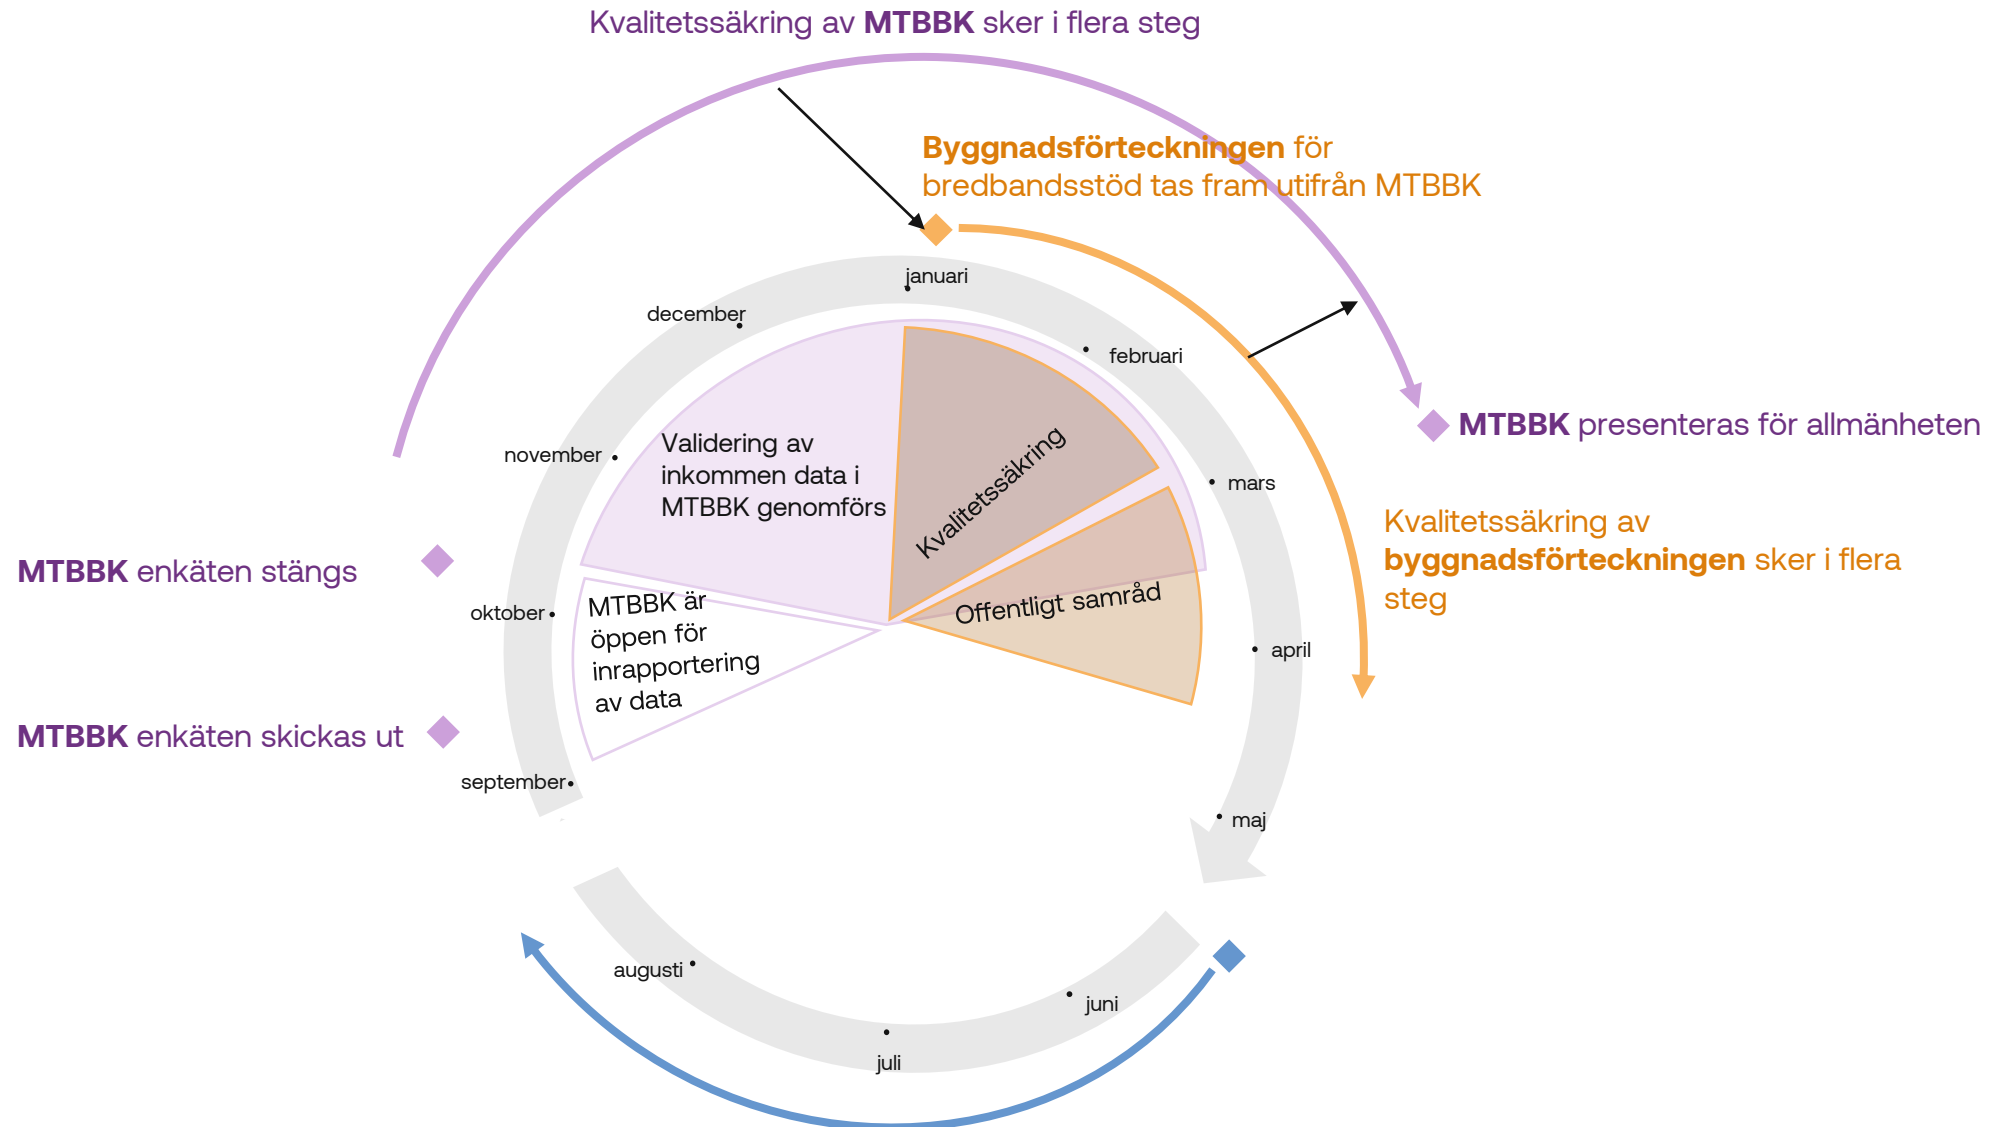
Kvalitetssäkring av **MTBBK** sker i flera steg

**Byggnadsförteckningen** för bredbandsstöd tas fram utifrån MTBBK

**MTBBK** presenteras för allmänheten

Kvalitetssäkring av **byggnadsförteckningen** sker i flera steg

**MTBBK** enkäten stängs

**MTBBK** enkäten skickas ut

januari
februari
mars
april
maj
juni
juli
augusti
september
oktober
november
december

Validering av inkommen data i MTBBK genomförs

Kvalitetssäkring

Offentligt samråd

MTBBK är öppen för inrapportering av data